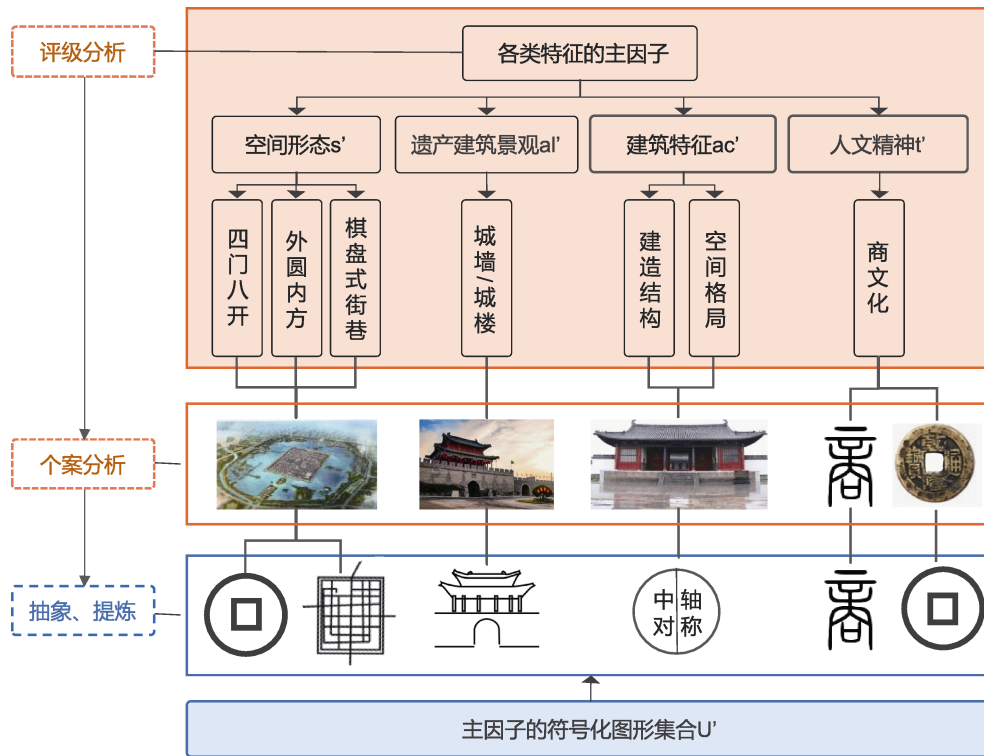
评级分析

各类特征的主因子

空间形态s'

遗产建筑景观al'

建筑特征ac'

人文精神t'

四门八开

外圆内方

棋盘式街巷

城墙/城楼

建造结构

空间格局

商文化

个案分析

抽象、提炼

中轴对称

主因子的符号化图形集合U'